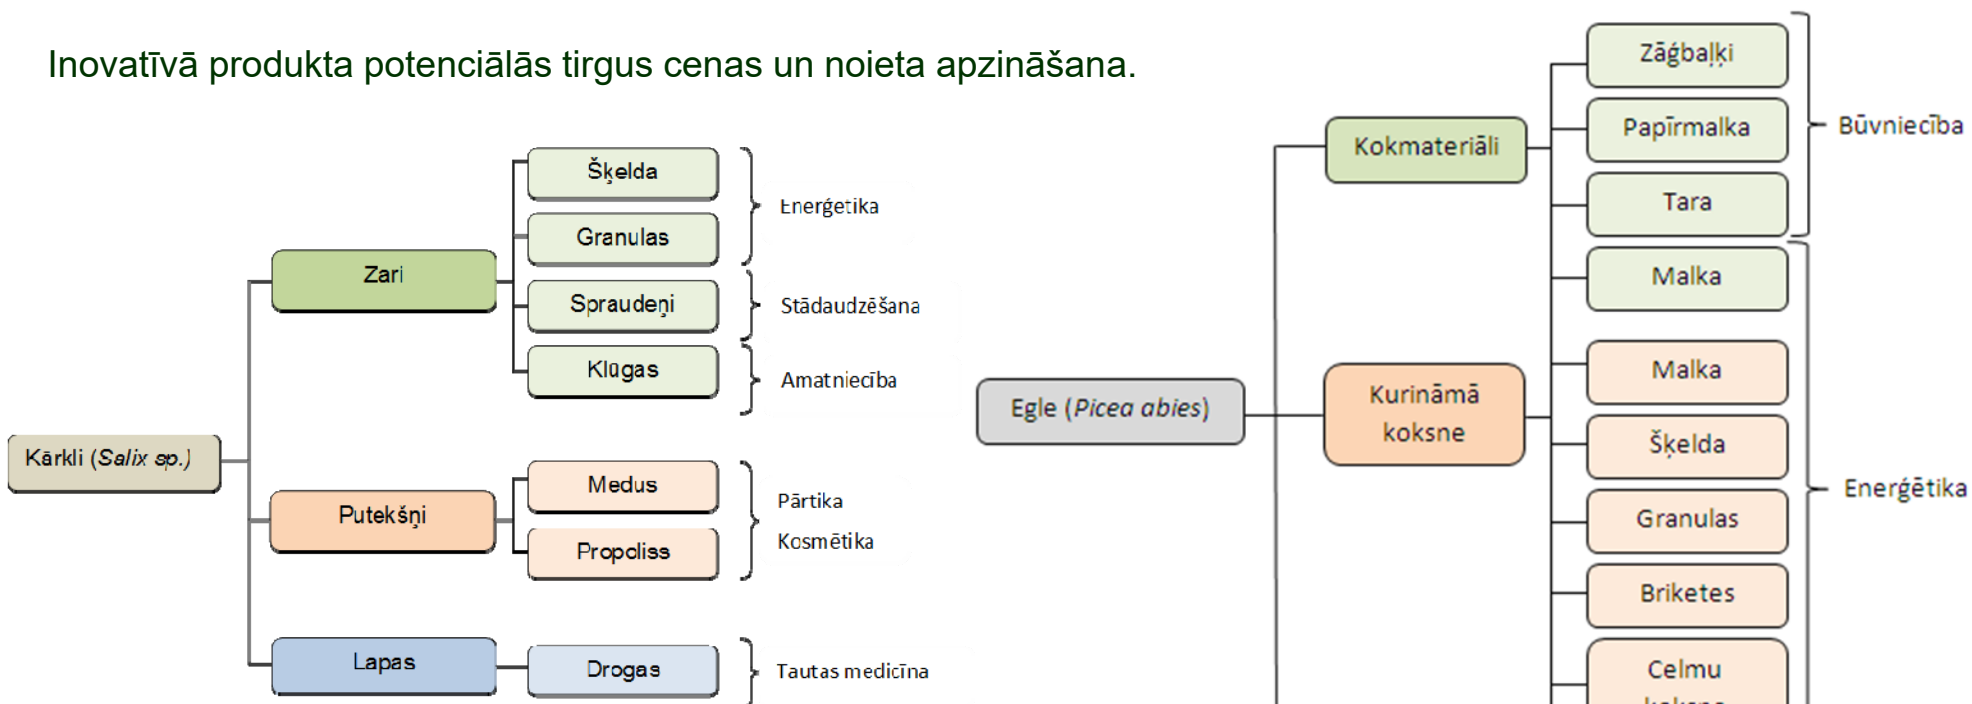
Inovatīvā produkta potenciālās tirgus cenas un noieta apzināšana.

Kārkli (*Salix sp.*)

Zari

Šķelda

Granulas

Enerģetika

Spraudeņi

Stādaudzēšana

Klūgas

Amatniecība

Putekšņi

Medus

Propoliss

Pārtika

Kosmētika

Lapas

Drogas

Tautas medicīna

Egle (*Picea abies*)

Kokmateriāli

Zāģbaļķi

Papīrmalka

Tara

Būvniecība

Malka

Kurināmā koksne

Malka

Šķelda

Granulas

Briketes

Celmu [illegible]

Enerģētika